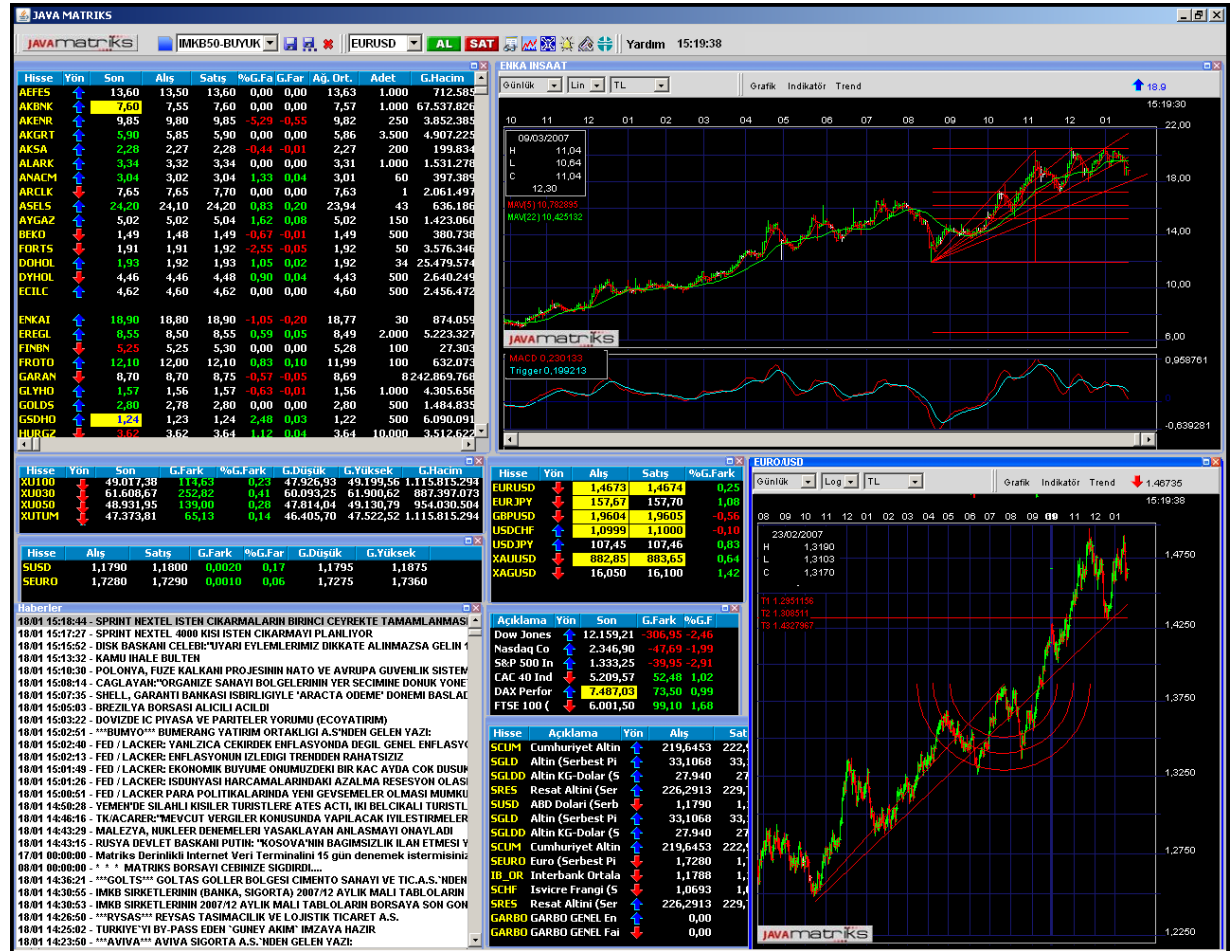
JAVA MATRIKS

JAVAmatriks IMKB50-BUYUK EURUSD AL SAT Yardım 15:19:38

| Hisse | Yön | Son | Alış | Satış | %G.Fa | G.Far | Ağ. Ort. | Adet | G.Hacim |
|---|---|---|---|---|---|---|---|---|---|
| AEFES | | 13,60 | 13,50 | 13,60 | 0,00 | 0,00 | 13,63 | 1.000 | 712.585 |
| AKBNK | | 7,60 | 7,55 | 7,60 | 0,00 | 0,00 | 7,57 | 1.000 | 67.537.826 |
| AKENR | | 9,85 | 9,80 | 9,85 | -5,29 | -0,55 | 9,82 | 250 | 3.852.385 |
| AKGRT | | 5,90 | 5,85 | 5,90 | 0,00 | 0,00 | 5,86 | 3.500 | 4.907.225 |
| AKSA | | 2,28 | 2,27 | 2,28 | -0,44 | -0,01 | 2,27 | 200 | 199.834 |
| ALARK | | 3,34 | 3,32 | 3,34 | 0,00 | 0,00 | 3,31 | 1.000 | 1.531.278 |
| ANACM | | 3,04 | 3,02 | 3,04 | 1,33 | 0,04 | 3,01 | 60 | 397.389 |
| ARCLK | | 7,65 | 7,65 | 7,70 | 0,00 | 0,00 | 7,63 | 1 | 2.061.497 |
| ASELS | | 24,20 | 24,10 | 24,20 | 0,83 | 0,20 | 23,94 | 43 | 636.186 |
| AYGAZ | | 5,02 | 5,02 | 5,04 | 1,62 | 0,08 | 5,02 | 150 | 1.423.060 |
| BEKO | | 1,49 | 1,48 | 1,49 | -0,67 | -0,01 | 1,49 | 500 | 380.738 |
| FORTS | | 1,91 | 1,91 | 1,92 | -2,55 | -0,05 | 1,92 | 50 | 3.576.346 |
| DOHOL | | 1,93 | 1,92 | 1,93 | 1,05 | 0,02 | 1,92 | 34 | 25.479.574 |
| DYHOL | | 4,46 | 4,46 | 4,48 | 0,90 | 0,04 | 4,43 | 500 | 2.640.249 |
| ECILC | | 4,62 | 4,60 | 4,62 | 0,00 | 0,00 | 4,60 | 500 | 2.456.472 |
| ENKAI | | 18,90 | 18,80 | 18,90 | -1,05 | -0,20 | 18,77 | 30 | 874.059 |
| EREGL | | 8,55 | 8,50 | 8,55 | 0,59 | 0,05 | 8,49 | 2.000 | 5.223.327 |
| FINBN | | 5,25 | 5,25 | 5,30 | 0,00 | 0,00 | 5,28 | 100 | 27.303 |
| FROTO | | 12,10 | 12,00 | 12,10 | 0,83 | 0,10 | 11,99 | 100 | 632.073 |
| GARAN | | 8,70 | 8,70 | 8,75 | -0,57 | -0,05 | 8,69 | 8 | 242.869.768 |
| GLYHO | | 1,57 | 1,56 | 1,57 | -0,63 | -0,01 | 1,56 | 1.000 | 4.305.656 |
| GOLDS | | 2,80 | 2,78 | 2,80 | 0,00 | 0,00 | 2,80 | 500 | 1.484.835 |
| GSDHO | | 1,24 | 1,23 | 1,24 | 2,48 | 0,03 | 1,22 | 500 | 6.090.091 |
| HURGZ | | 3,62 | 3,62 | 3,64 | 1,12 | 0,04 | 3,64 | 10.000 | 3.512.622 |

ENKA INSAAT
Günlük Lin TL Grafik İndikatör Trend 18.9
10 11 12 01 02 03 04 05 06 07 08 09 10 11 12 01
15:19:30
09/03/2007
H 11,04
L 10,64
C 11,04
12,30
MAV(5) 10,782895
MAV(22) 10,425132
22,00 18,00 14,00 10,00 6,00
JAVAmatriks
MACD 0,230133
Trigger 0,199213
0,958761 0 -0,639281

| Hisse | Yön | Son | G.Fark | %G.Fark | G.Düşük | G.Yüksek | G.Hacim |
|---|---|---|---|---|---|---|---|
| XU100 | | 49.017,38 | 114,63 | 0,23 | 47.926,93 | 49.199,56 | 1.115.815.294 |
| XU030 | | 61.608,67 | 252,82 | 0,41 | 60.093,25 | 61.900,62 | 887.397.073 |
| XU050 | | 48.931,95 | 139,00 | 0,28 | 47.814,04 | 49.130,79 | 954.030.504 |
| XUTUM | | 47.373,81 | 65,13 | 0,14 | 46.405,70 | 47.522,52 | 1.115.815.294 |

| Hisse | Alış | Satış | G.Fark | %G.Far | G.Düşük | G.Yüksek |
|---|---|---|---|---|---|---|
| SUSD | 1,1790 | 1,1800 | 0,0020 | 0,17 | 1,1795 | 1,1875 |
| SEURO | 1,7280 | 1,7290 | 0,0010 | 0,06 | 1,7275 | 1,7360 |

| Hisse | Yön | Alış | Satış | %G.Fark |
|---|---|---|---|---|
| EURUSD | | 1,4673 | 1,4674 | 0,25 |
| EURJPY | | 157,67 | 157,70 | 1,08 |
| GBPUSD | | 1,9604 | 1,9605 | -0,56 |
| USDCHF | | 1,0999 | 1,1000 | -0,10 |
| USDJPY | | 107,45 | 107,46 | 0,83 |
| XAUUSD | | 882,85 | 883,65 | 0,64 |
| XAGUSD | | 16,050 | 16,100 | 1,42 |

| Açıklama | Yön | Son | G.Fark | %G.F |
|---|---|---|---|---|
| Dow Jones | | 12.159,21 | -306,95 | -2,46 |
| Nasdaq Co | | 2.346,90 | -47,69 | -1,99 |
| S&P 500 In | | 1.333,25 | -39,95 | -2,91 |
| CAC 40 Ind | | 5.209,57 | 52,48 | 1,02 |
| DAX Perfor | | 7.487,03 | 73,50 | 0,99 |
| FTSE 100 ( | | 6.001,50 | 99,10 | 1,68 |

Haberler
18/01 15:18:44 - SPRINT NEXTEL ISTEN CIKARMALARIN BIRINCI CEYREKTE TAMAMLANMASI
18/01 15:17:27 - SPRINT NEXTEL 4000 KISI ISTEN CIKARMAYI PLANLIYOR
18/01 15:15:52 - DISK BASKANI CELEBI:"UYARI EYLEMLERIMIZ DIKKATE ALINMAZSA GELIN 1
18/01 15:13:32 - KAMU IHALE BULTEN
18/01 15:10:30 - POLONYA, FUZE KALKANI PROJESININ NATO VE AVRUPA GUVENLIK SISTEM
18/01 15:08:14 - CAGLAYAN:"ORGANIZE SANAYI BOLGELERININ YER SECIMINE DONUK YONET
18/01 15:07:35 - SHELL, GARANTI BANKASI ISBIRLIGIYLE 'ARACTA ODEME' DONEMI BASLAD
18/01 15:05:03 - BREZILYA BORSASI ALICILI ACILDI
18/01 15:03:22 - DOVIZDE IC PIYASA VE PARITELER YORUMU (ECOYATIRIM)
18/01 15:02:51 - ***BUMYO*** BUMERANG YATIRIM ORTAKLIGI A.S'NDEN GELEN YAZI:
18/01 15:02:40 - FED / LACKER: YANLIZCA CEKIRDEK ENFLASYONDA DEGIL GENEL ENFLASYO
18/01 15:02:13 - FED / LACKER: ENFLASYONUN IZLEDIGI TRENDDEN RAHATSIZIZ
18/01 15:01:49 - FED / LACKER: EKONOMIK BUYUME ONUMUZDEKI BIR KAC AYDA COK DUSUK
18/01 15:01:26 - FED / LACKER: ISDUNYASI HARCAMALARINDAKI AZALMA RESESYON OLASI
18/01 15:00:51 - FED / LACKER PARA POLITIKALARINDA YENI GEVSEMELER OLMASI MUMKU
18/01 14:50:28 - YEMEN'DE SILAHLI KISILER TURISTLERE ATES ACTI, IKI BELCIKALI TURISTL
18/01 14:46:16 - TK/ACARER:"MEVCUT VERGILER KONUSUNDA YAPILACAK IYILESTIRMELER
18/01 14:43:29 - MALEZYA, NUKLEER DENEMELERI YASAKLAYAN ANLASMAYI ONAYLADI
18/01 14:43:15 - RUSYA DEVLET BASKANI PUTIN: "KOSOVA'NIN BAGIMSIZLIK ILAN ETMESI Y
17/01 00:00:00 - Matriks Derinlikli Internet Veri Terminalini 15 gün denemek istermisiniz
08/01 00:00:00 - * * * MATRIKS BORSAYI CEBINIZE SIGDIRDI....
18/01 14:36:21 - ***GOLTS*** GOLTAS GOLLER BOLGESI CIMENTO SANAYI VE TIC.A.S.`NDEN
18/01 14:30:55 - IMKB SIRKETLERININ (BANKA, SIGORTA) 2007/12 AYLIK MALI TABLOLARIN
18/01 14:30:53 - IMKB SIRKETLERININ 2007/12 AYLIK MALI TABLOLARIN BORSAYA SON GON
18/01 14:26:50 - ***RYSAS*** REYSAS TASIMACILIK VE LOJISTIK TICARET A.S.
18/01 14:25:02 - TURKIYE'YI BY-PASS EDEN `GUNEY AKIM` IMZAYA HAZIR
18/01 14:23:50 - ***AVIVA*** AVIVA SIGORTA A.S.`NDEN GELEN YAZI:

| Hisse | Açıklama | Yön | Alış | Sat |
|---|---|---|---|---|
| SCUM | Cumhuriyet Altin | | 219,6453 | 222,9 |
| SGLD | Altin (Serbest Pi | | 33,1068 | 33,1 |
| SGLDD | Altin KG-Dolar (S | | 27.940 | 27.9 |
| SRES | Resat Altini (Ser | | 226,2913 | 229,7 |
| SUSD | ABD Dolari (Serb | | 1,1790 | 1,1 |
| SGLD | Altin (Serbest Pi | | 33,1068 | 33,1 |
| SGLDD | Altin KG-Dolar (S | | 27.940 | 27.9 |
| SCUM | Cumhuriyet Altin | | 219,6453 | 222,9 |
| SEURO | Euro (Serbest Pi | | 1,7280 | 1,7 |
| IB_OR | Interbank Ortala | | 1,1788 | 1,1 |
| SCHF | Isvicre Frangi (S | | 1,0693 | 1,0 |
| SRES | Resat Altini (Ser | | 226,2913 | 229,7 |
| GARBO | GARBO GENEL En | | 0,00 | |
| GARBO | GARBO GENEL Fai | | 0,00 | |

EURO/USD
Günlük Log TL Grafik İndikatör Trend 1.46735
15:19:38
08 09 10 11 12 01 02 03 04 05 06 07 08 09 10 11 12 01
23/02/2007
H 1,3190
L 1,3103
C 1,3170
T1 1,2951158
T2 1,368511
T3 1,4327967
1,4750 1,4250 1,3750 1,3250 1,2750 1,2250
JAVAmatriks